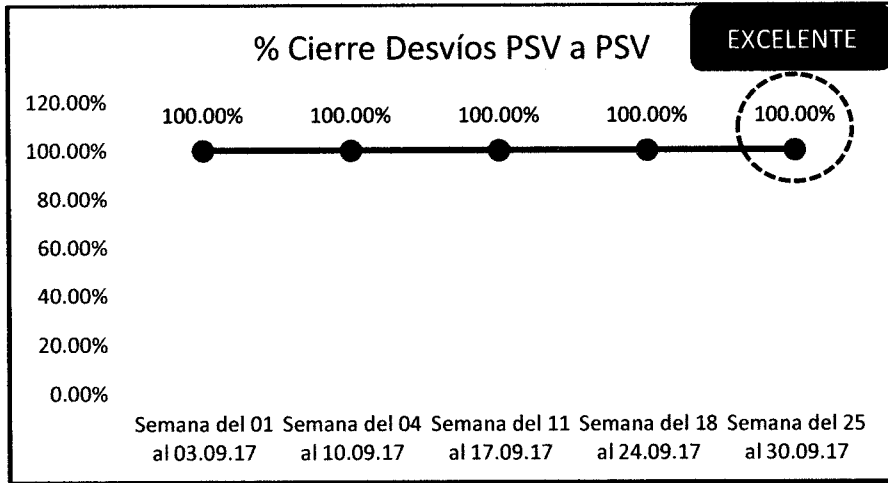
% Cierre Desvíos PSV a PSV

EXCELENTE

120.00%
100.00%
80.00%
60.00%
40.00%
20.00%
0.00%

100.00%
100.00%
100.00%
100.00%
100.00%

Semana del 01 al 03.09.17
Semana del 04 al 10.09.17
Semana del 11 al 17.09.17
Semana del 18 al 24.09.17
Semana del 25 al 30.09.17